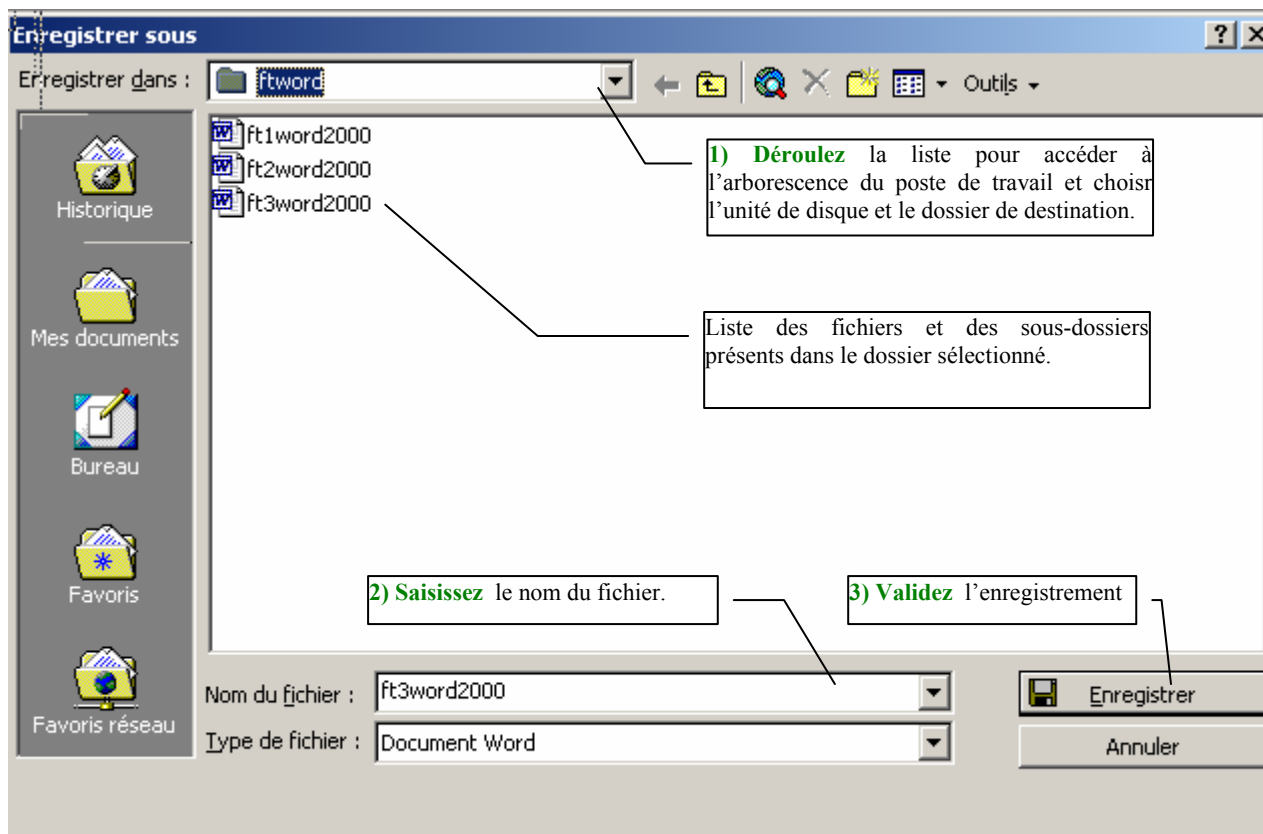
Enregistrer sous

?

Enregistrer dans : ftword

Outils

Historique

Mes documents

Bureau

Favoris

Favoris réseau

ft1word2000

ft2word2000

ft3word2000

1) Déroulez la liste pour accéder à l'arborescence du poste de travail et choisr l'unité de disque et le dossier de destination.

Liste des fichiers et des sous-dossiers présents dans le dossier sélectionné.

2) Saisissez le nom du fichier.

3) Validez l'enregistrement

Nom du fichier : ft3word2000

Type de fichier : Document Word

Enregistrer

Annuler